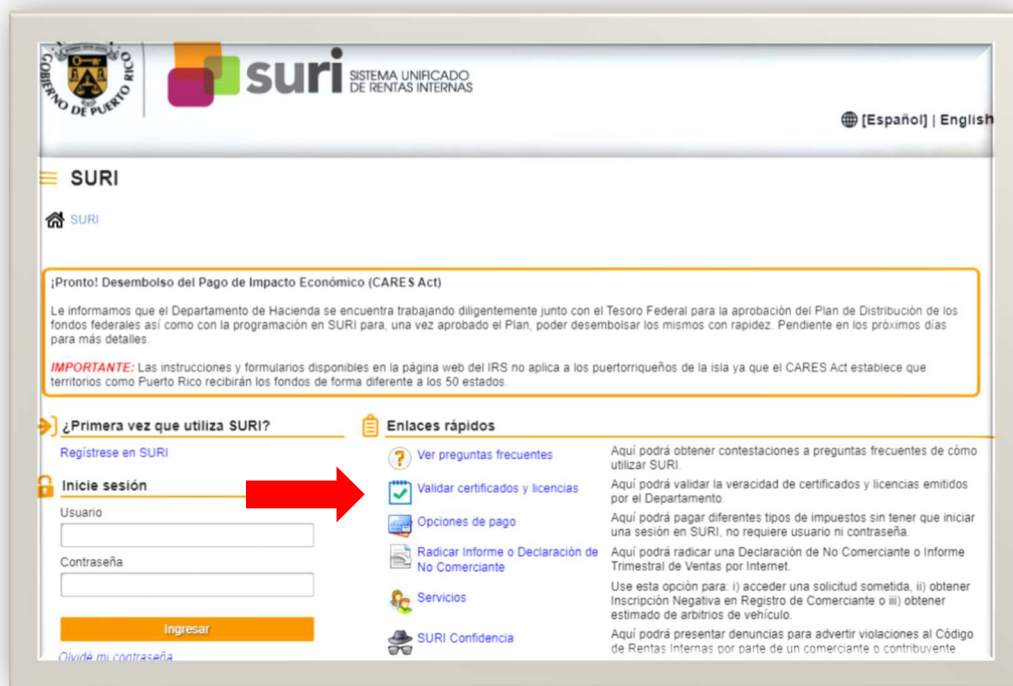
GOBIERNO DE PUERTO RICO

suri SISTEMA UNIFICADO DE RENTAS INTERNAS

[Español] | English

SURI

SURI

¡Pronto! Desembolso del Pago de Impacto Económico (CARES Act)

Le informamos que el Departamento de Hacienda se encuentra trabajando diligentemente junto con el Tesoro Federal para la aprobación del Plan de Distribución de los fondos federales así como con la programación en SURI para, una vez aprobado el Plan, poder desembolsar los mismos con rapidez. Pendiente en los próximos días para más detalles.

IMPORTANTE: Las instrucciones y formularios disponibles en la página web del IRS no aplica a los puertorriqueños de la isla ya que el CARES Act establece que territorios como Puerto Rico recibirán los fondos de forma diferente a los 50 estados.

¿Primera vez que utiliza SURI?

Regístrese en SURI

Inicie sesión

Usuario

Contraseña

Ingresar

Olvidé mi contraseña

Enlaces rápidos

Ver preguntas frecuentes — Aquí podrá obtener contestaciones a preguntas frecuentes de cómo utilizar SURI.

Validar certificados y licencias — Aquí podrá validar la veracidad de certificados y licencias emitidos por el Departamento.

Opciones de pago — Aquí podrá pagar diferentes tipos de impuestos sin tener que iniciar una sesión en SURI, no requiere usuario ni contraseña.

Radicar Informe o Declaración de No Comerciante — Aquí podrá radicar una Declaración de No Comerciante o Informe Trimestral de Ventas por Internet.

Servicios — Use esta opción para: i) acceder una solicitud sometida, ii) obtener Inscripción Negativa en Registro de Comerciante o iii) obtener estimado de arbitrios de vehículo.

SURI Confidencia — Aquí podrá presentar denuncias para advertir violaciones al Código de Rentas Internas por parte de un comerciante o contribuyente